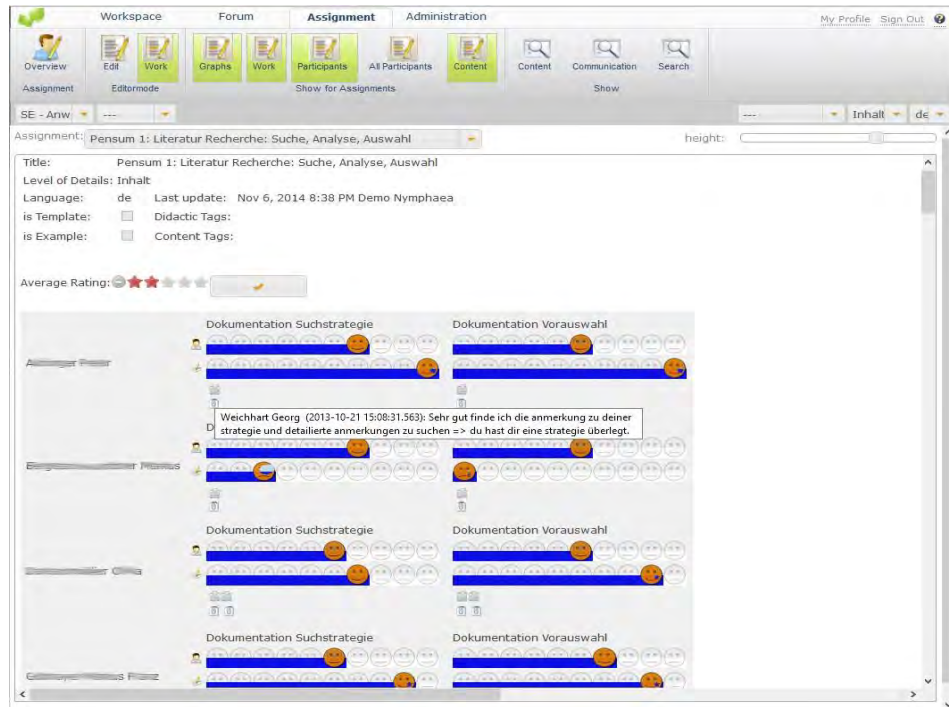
Workspace Forum Assignment Administration My Profile Sign Out

Overview Edit Work Graphs Work Participants All Participants Content Content Communication Search

Assignment Editormode Show for Assignments Show

SE - Anw --- --- Inhalt de

Assignment: Pensum 1: Literatur Recherche: Suche, Analyse, Auswahl height:

Title: Pensum 1: Literatur Recherche: Suche, Analyse, Auswahl
Level of Details: Inhalt
Language: de Last update: Nov 6, 2014 8:38 PM Demo Nymphaea
is Template: Didactic Tags:
is Example: Content Tags:

Average Rating:

Dokumentation Suchstrategie Dokumentation Vorauswahl

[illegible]

Weichhart Georg (2013-10-21 15:08:31.563): Sehr gut finde ich die anmerkung zu deiner strategie und detailierte anmerkungen zu suchen => du hast dir eine strategie überlegt.

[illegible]

Dokumentation Suchstrategie Dokumentation Vorauswahl

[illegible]

Dokumentation Suchstrategie Dokumentation Vorauswahl

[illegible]